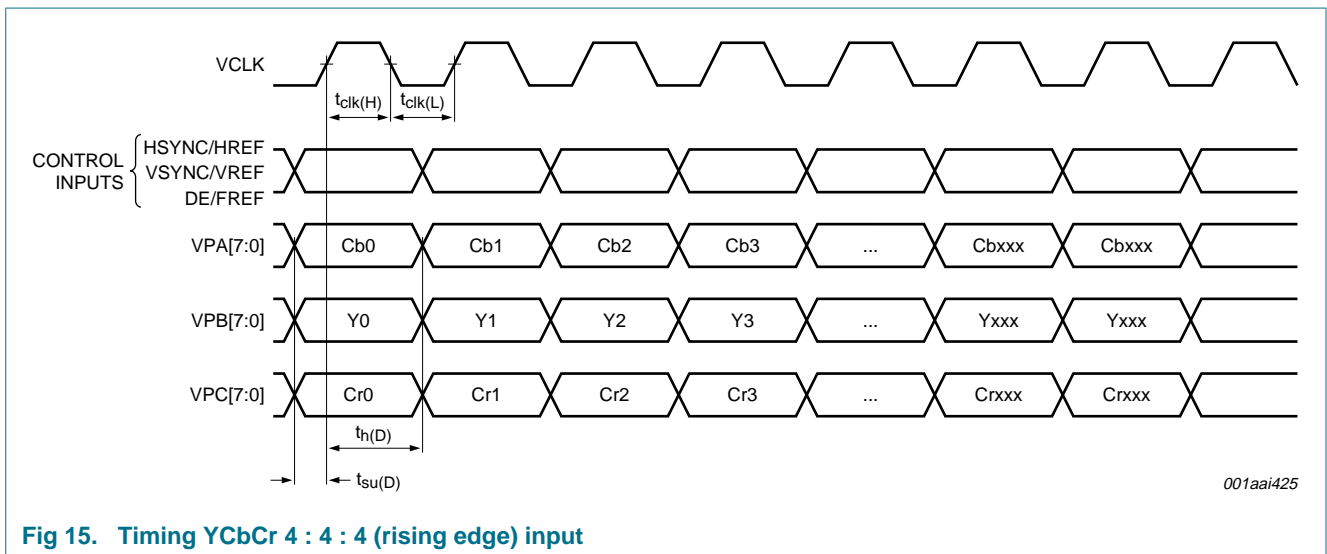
VCLK

$t_{clk(H)}$ $t_{clk(L)}$

CONTROL INPUTS

HSYNC/HREF
VSYNC/VREF
DE/FREF

VPA[7:0] Cb0 Cb1 Cb2 Cb3 ... Cbxxx Cbxxx

VPB[7:0] Y0 Y1 Y2 Y3 ... Yxxx Yxxx

VPC[7:0] Cr0 Cr1 Cr2 Cr3 ... Crxxx Crxxx

$t_{h(D)}$

$t_{su(D)}$

001aai425

Fig 15. Timing YCbCr 4 : 4 : 4 (rising edge) input